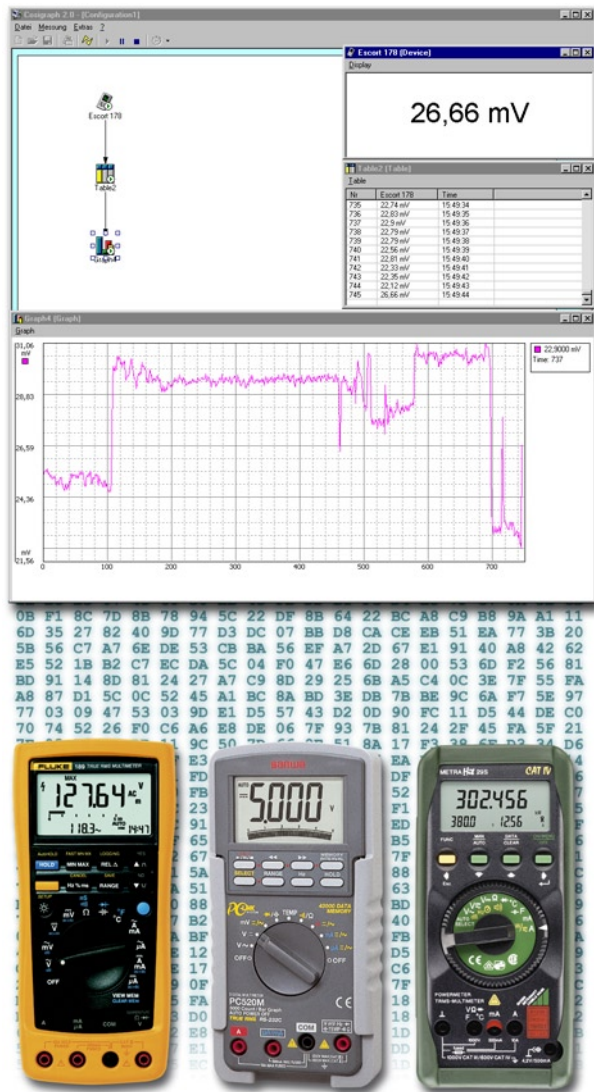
Cosigraph 2.0 - [Configuration1]
Datei Messung Extras ?

Escort 178

Table2

Graph4

Escort 178 (Device)
Display
26,66 mV

Table2 (Table)
Table

| Nr | Escort 178 | Time |
|---|---|---|
| 735 | 22,74 mV | 15:49:34 |
| 736 | 22,83 mV | 15:49:35 |
| 737 | 22,9 mV | 15:49:36 |
| 738 | 22,79 mV | 15:49:37 |
| 739 | 22,79 mV | 15:49:38 |
| 740 | 22,56 mV | 15:49:39 |
| 741 | 22,81 mV | 15:49:40 |
| 742 | 22,33 mV | 15:49:41 |
| 743 | 22,35 mV | 15:49:42 |
| 744 | 22,12 mV | 15:49:43 |
| 745 | 26,66 mV | 15:49:44 |

Graph4 (Graph)
Graph
31,06 mV
28,83
26,59
24,36
mV 21,56
0 100 200 300 400 500 600 700
22,9000 mV
Time: 737

0B F1 8C 7D 8B 78 94 5C 22 DF 8B 64 22 BC A8 C9 B8 9A A1 11
6D 35 27 82 40 9D 77 D3 DC 07 BB D8 CA CE EB 51 EA 77 3B 20
5B 56 C7 A7 6E DE 53 CB BA 56 EF A7 2D 67 E1 91 40 A8 42 62
E5 52 1B B2 C7 EC DA 5C 04 F0 47 E6 6D 28 00 53 6D F2 56 81
BD 91 14 8D 81 24 27 A7 C9 8D 29 25 6B A5 C4 0C 3E 7F 55 FA
A8 87 D1 5C 0C 52 45 A1 BC 8A BD 3E DB 7B BE 9C 6A F7 5E 97
77 03 09 47 53 03 9D E1 D5 57 43 D2 0D 90 FC 11 D5 44 DE C0
70 74 52 26 F0 C6 A6 E8 DE 06 7F 93 7B 81 24 2F 45 FA 5F 21

FLUKE 189 TRUE RMS MULTIMETER
MAX
127.64 AC mV
118.3 14:47
HOLD MIN MAX REL
Hz % ms RANGE
mV
OFF
VIEW MEM CLEAR MEM
A mA µA COM

SANWA
AUTO
5.000 V
SELECT RANGE Hz HOLD
PC Link
TEMP
OFF
PC520M
A COM

METRA Hit 29S CAT IV
302.456
380.0 1256
FUNC DATA CLEAR
SELECT
POWERMETER TRMS-MULTIMETER